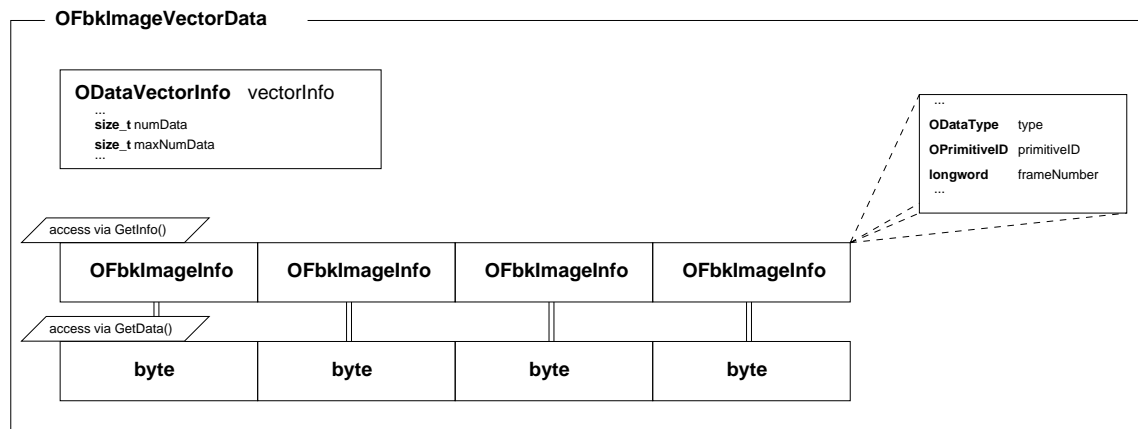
OFbkImageVectorData

ODataVectorInfo vectorInfo
...
size_t numData
size_t maxNumData
...

...
ODataType type
OPrimitiveID primitiveID
longword frameNumber
...

access via GetInfo()

| OFbkImageInfo | OFbkImageInfo | OFbkImageInfo | OFbkImageInfo |
|---|---|---|---|

access via GetData()

| byte | byte | byte | byte |
|---|---|---|---|